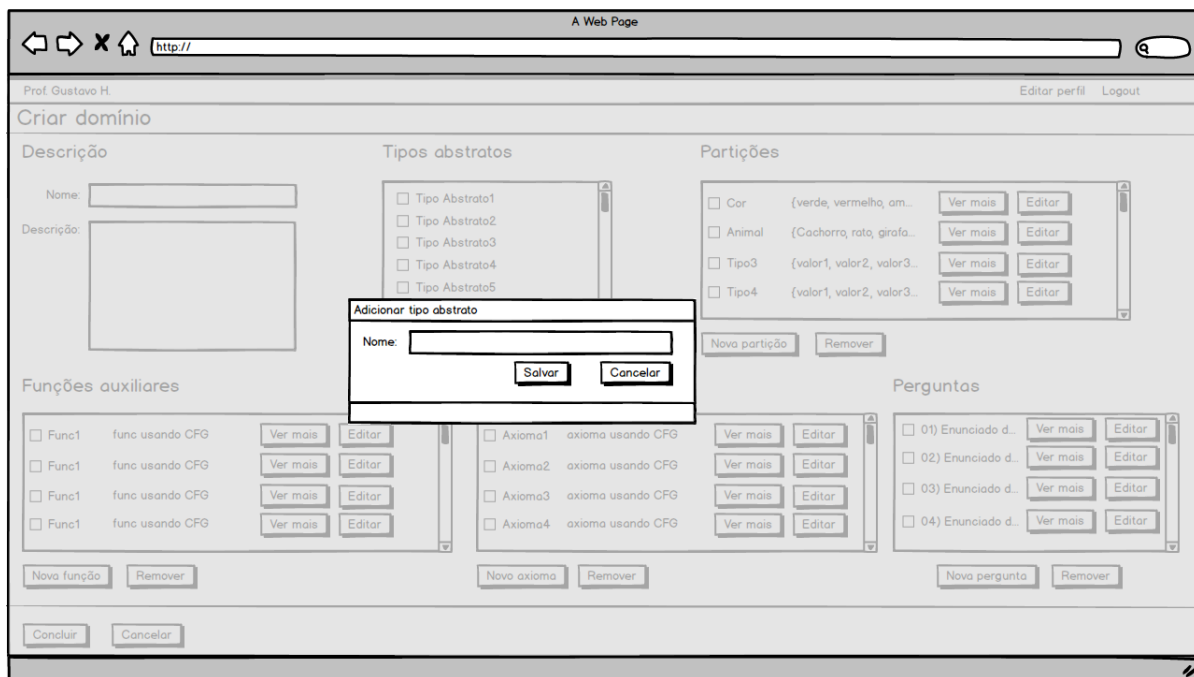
A Web Page

http://

Prof. Gustavo H.

Editar perfil Logout

Criar domínio

Descrição

Nome:

Descrição:

Tipos abstratos

Tipo Abstrato1
Tipo Abstrato2
Tipo Abstrato3
Tipo Abstrato4
Tipo Abstrato5

Partições

| | | | |
|---|---|---|---|
| Cor | {verde, vermelho, am... | Ver mais | Editar |
| Animal | {Cachorro, rato, girafa... | Ver mais | Editar |
| Tipo3 | {valor1, valor2, valor3... | Ver mais | Editar |
| Tipo4 | {valor1, valor2, valor3... | Ver mais | Editar |

Nova partição Remover

Adicionar tipo abstrato

Nome:

Salvar Cancelar

Funções auxiliares

| | | | |
|---|---|---|---|
| Func1 | func usando CFG | Ver mais | Editar |
| Func1 | func usando CFG | Ver mais | Editar |
| Func1 | func usando CFG | Ver mais | Editar |
| Func1 | func usando CFG | Ver mais | Editar |

Nova função Remover

| | | | |
|---|---|---|---|
| Axioma1 | axioma usando CFG | Ver mais | Editar |
| Axioma2 | axioma usando CFG | Ver mais | Editar |
| Axioma3 | axioma usando CFG | Ver mais | Editar |
| Axioma4 | axioma usando CFG | Ver mais | Editar |

Novo axioma Remover

Perguntas

| | | |
|---|---|---|
| 01) Enunciado d... | Ver mais | Editar |
| 02) Enunciado d... | Ver mais | Editar |
| 03) Enunciado d... | Ver mais | Editar |
| 04) Enunciado d... | Ver mais | Editar |

Nova pergunta Remover

Concluir Cancelar